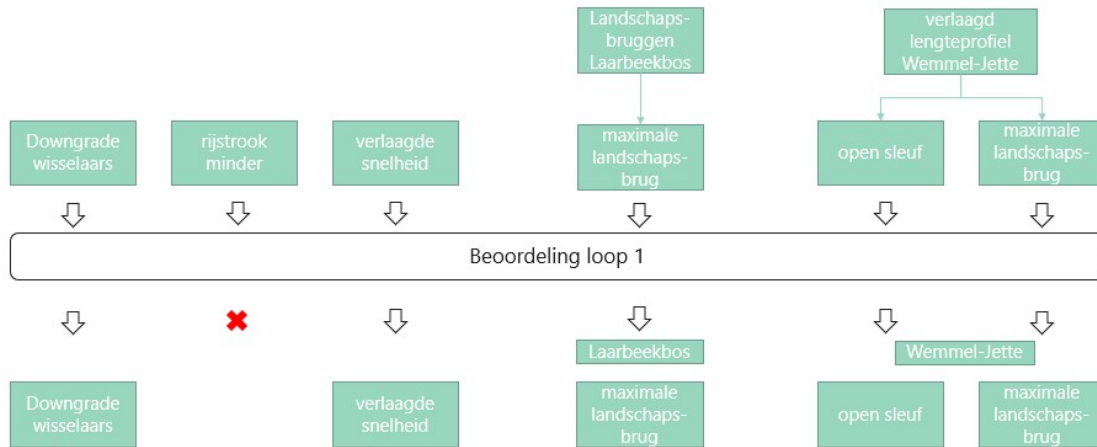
Landschapsbruggen Laarbeekbos

verlaagd lengteprofiel Wemmel-Jette

Downgrade wisselaars

rijstrook minder

verlaagde snelheid

maximale landschapsbrug

open sleuf

maximale landschapsbrug

Beoordeling loop 1

Laarbeekbos

Wemmel-Jette

Downgrade wisselaars

verlaagde snelheid

maximale landschapsbrug

open sleuf

maximale landschapsbrug